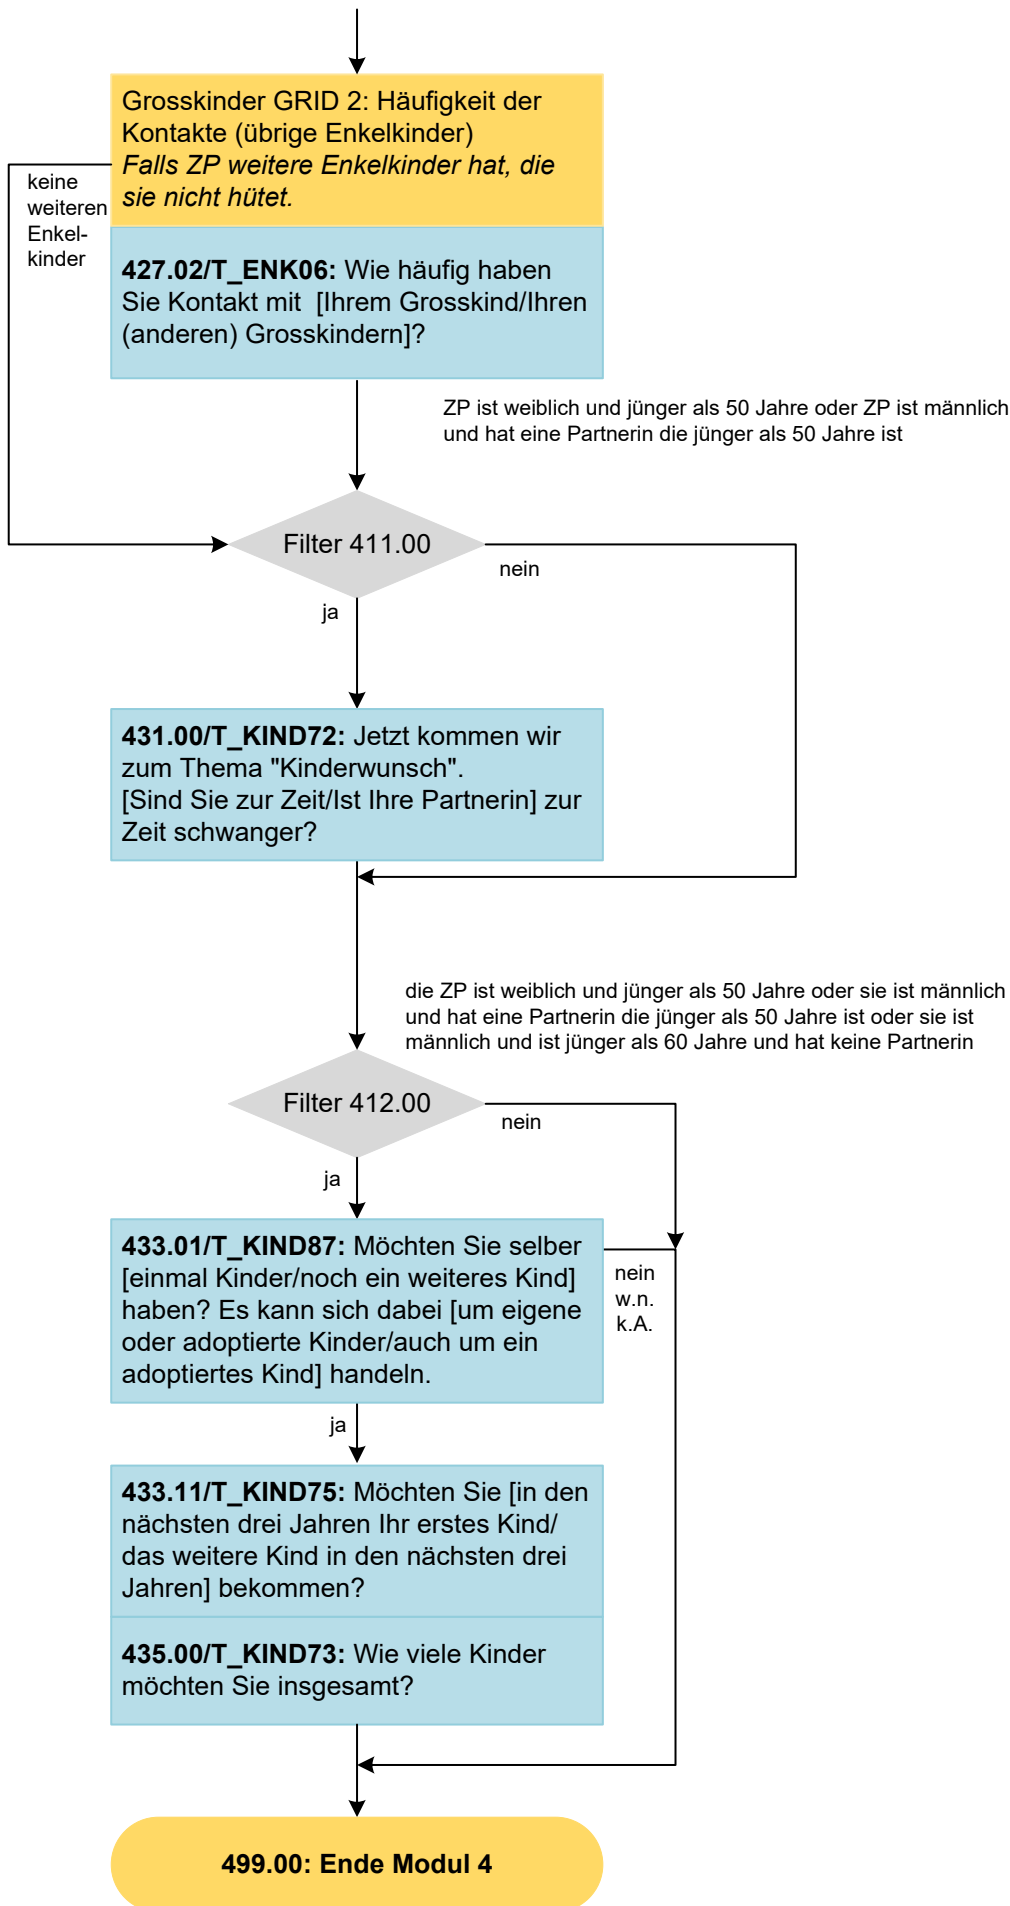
Grosskinder GRID 2: Häufigkeit der Kontakte (übrige Enkelkinder)
*Falls ZP weitere Enkelkinder hat, die sie nicht hütet.*

keine weiteren Enkelkinder

**427.02/T_ENK06:** Wie häufig haben Sie Kontakt mit [Ihrem Grosskind/Ihren (anderen) Grosskindern]?

ZP ist weiblich und jünger als 50 Jahre oder ZP ist männlich und hat eine Partnerin die jünger als 50 Jahre ist

Filter 411.00

nein

ja

**431.00/T_KIND72:** Jetzt kommen wir zum Thema "Kinderwunsch". [Sind Sie zur Zeit/Ist Ihre Partnerin] zur Zeit schwanger?

die ZP ist weiblich und jünger als 50 Jahre oder sie ist männlich und hat eine Partnerin die jünger als 50 Jahre ist oder sie ist männlich und ist jünger als 60 Jahre und hat keine Partnerin

Filter 412.00

nein

ja

**433.01/T_KIND87:** Möchten Sie selber [einmal Kinder/noch ein weiteres Kind] haben? Es kann sich dabei [um eigene oder adoptierte Kinder/auch um ein adoptiertes Kind] handeln.

nein
w.n.
k.A.

ja

**433.11/T_KIND75:** Möchten Sie [in den nächsten drei Jahren Ihr erstes Kind/ das weitere Kind in den nächsten drei Jahren] bekommen?

**435.00/T_KIND73:** Wie viele Kinder möchten Sie insgesamt?

**499.00: Ende Modul 4**